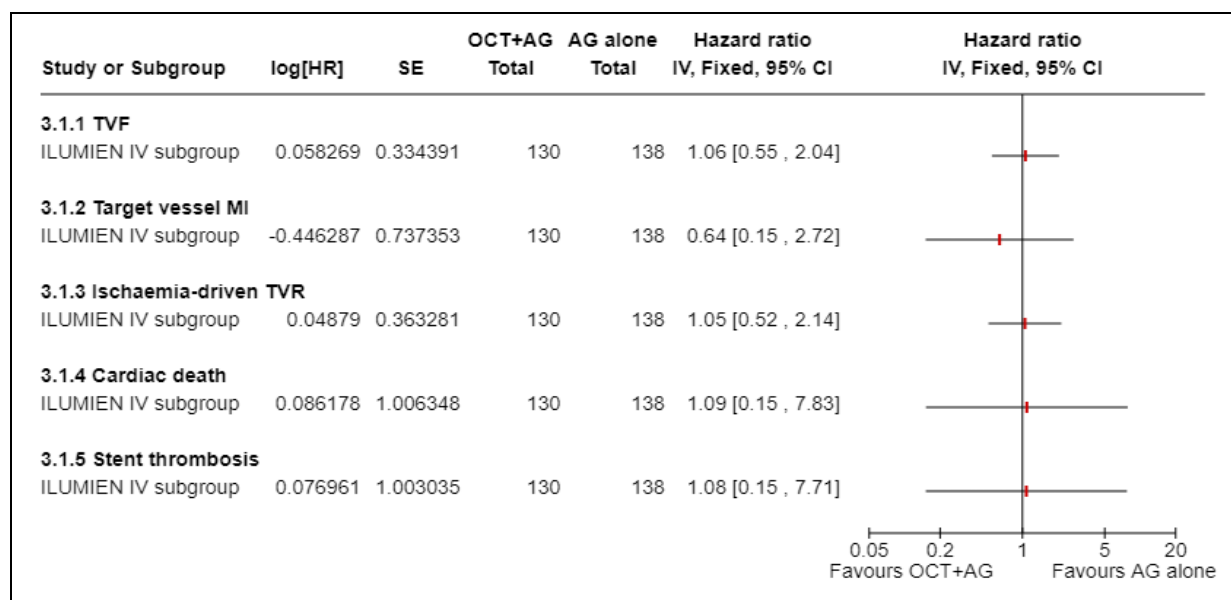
| Study or Subgroup | log[HR] | SE | OCT+AG Total | AG alone Total | Hazard ratio IV, Fixed, 95% CI | Hazard ratio IV, Fixed, 95% CI |
|---|---|---|---|---|---|---|
| **3.1.1 TVF** | | | | | | |
| ILUMIEN IV subgroup | 0.058269 | 0.334391 | 130 | 138 | 1.06 [0.55 , 2.04] | |
| **3.1.2 Target vessel MI** | | | | | | |
| ILUMIEN IV subgroup | -0.446287 | 0.737353 | 130 | 138 | 0.64 [0.15 , 2.72] | |
| **3.1.3 Ischaemia-driven TVR** | | | | | | |
| ILUMIEN IV subgroup | 0.04879 | 0.363281 | 130 | 138 | 1.05 [0.52 , 2.14] | |
| **3.1.4 Cardiac death** | | | | | | |
| ILUMIEN IV subgroup | 0.086178 | 1.006348 | 130 | 138 | 1.09 [0.15 , 7.83] | |
| **3.1.5 Stent thrombosis** | | | | | | |
| ILUMIEN IV subgroup | 0.076961 | 1.003035 | 130 | 138 | 1.08 [0.15 , 7.71] | |

0.05 0.2 1 5 20
Favours OCT+AG Favours AG alone